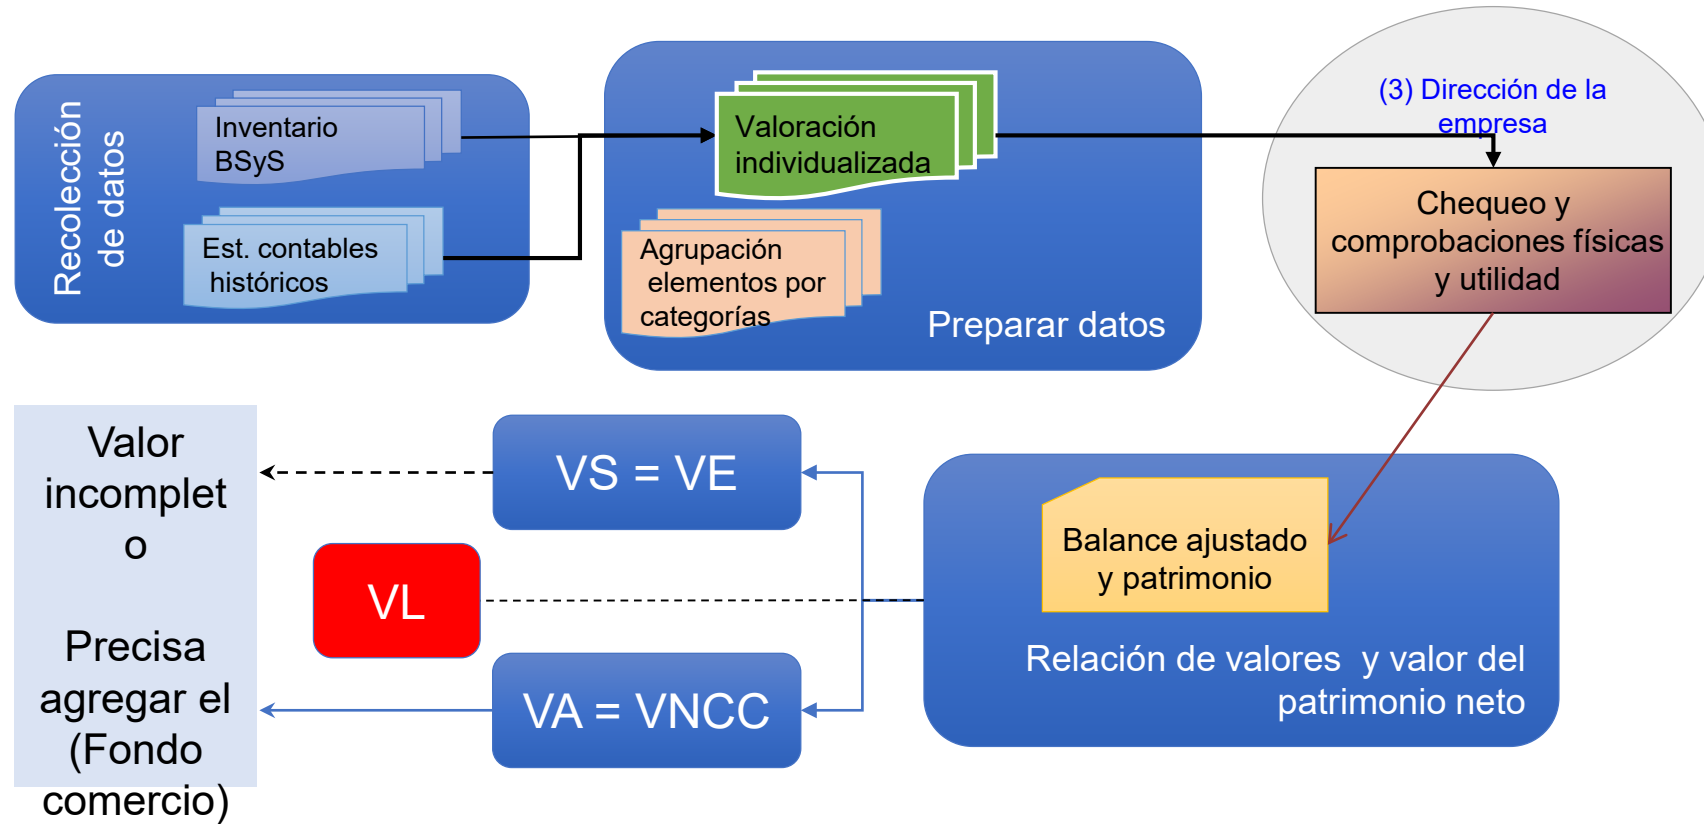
Recolección de datos

Inventario BSyS

Est. contables históricos

Valoración individualizada

Agrupación elementos por categorías

Preparar datos

(3) Dirección de la empresa

Chequeo y comprobaciones físicas y utilidad

Valor incomplet o

Precisa agregar el (Fondo comercio)

VS = VE

VL

VA = VNCC

Balance ajustado y patrimonio

Relación de valores y valor del patrimonio neto